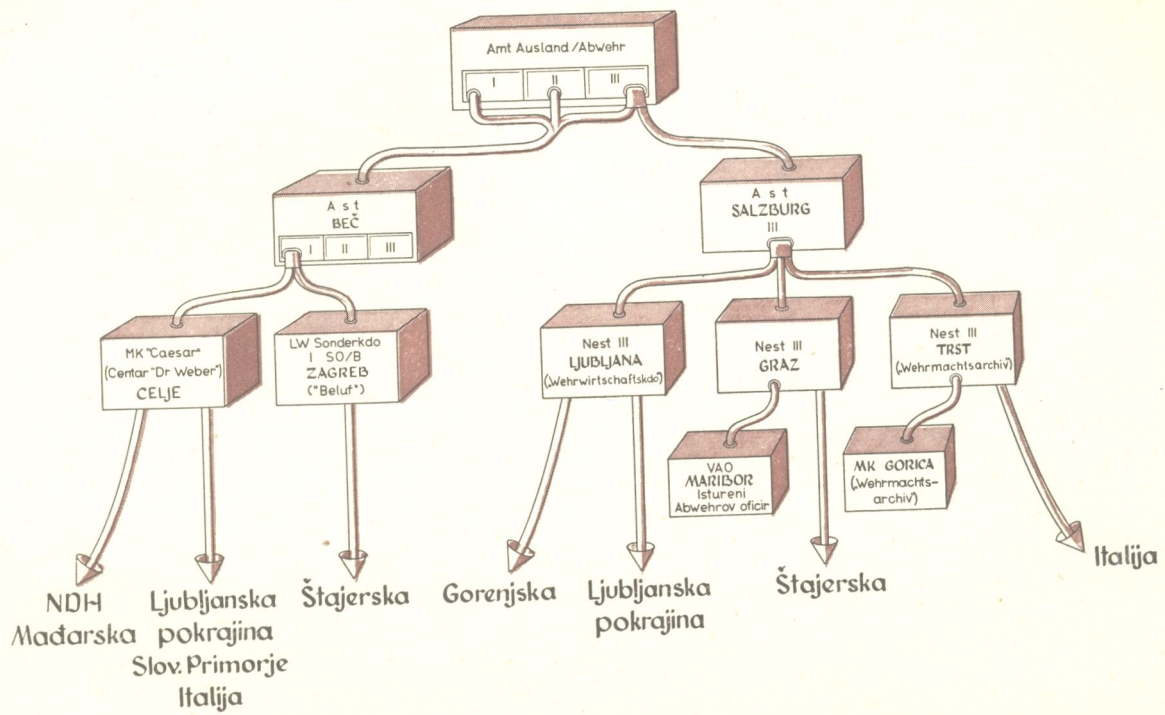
Amt Ausland /Abwehr

I | II | III

A s t
BEČ

I | II | III

A s t
SALZBURG
III

MK "Caesar"
(Centar "Dr Weber")
CELJE

LW Sonderkdo
I SO/B
ZAGREB
("Beluf")

Nest III
LJUBLJANA
(Wehrwirtschaftskdo)

Nest III
GRAZ

Nest III
TRST
(Wehrmachtsarchiv)

VAO
MARIBOR
Istureni
Abwehrov oficir

MK GORICA
(Wehrmachts-archiv)

NDH
Mađarska

Ljubljanska
pokrajina
Slov. Primorje
Italija

Štajerska

Gorenjska

Ljubljanska
pokrajina

Štajerska

Italija